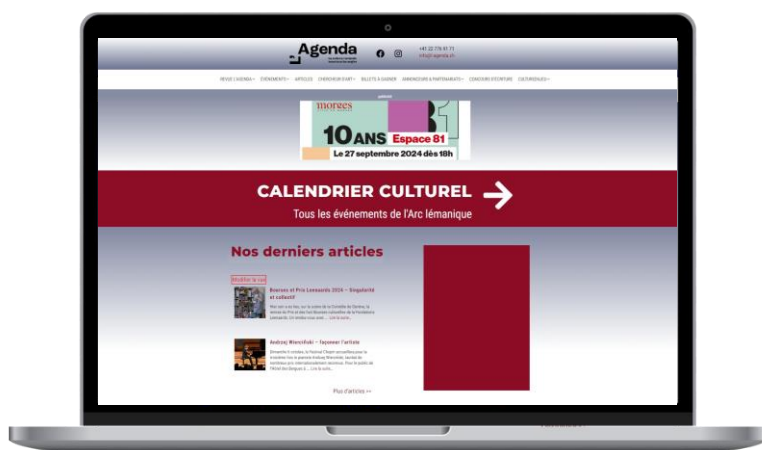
Agenda

+41 22 776 41 71
info@agenda.ch

REVUE L'AGENDA · ÉVÉNEMENTS · ARTICLES · CHRONIQUE D'ART · BILLETS À GAGNER · ANNONCEURS & PARTENARIATS · CONCOURS D'ÉCRITURE · CULTUREQUIZ

publicité

morges

10 ANS Espace 81

Le 27 septembre 2024 dès 18h

CALENDRIER CULTUREL

Tous les événements de l'Arc lémanique

Nos derniers articles

Modifier la vue

Bourses et Prix Leenaards 2024 – Singularité et collectif

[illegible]

Andrzej Wierciński – façonner l'artiste

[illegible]

Plus d'articles >>